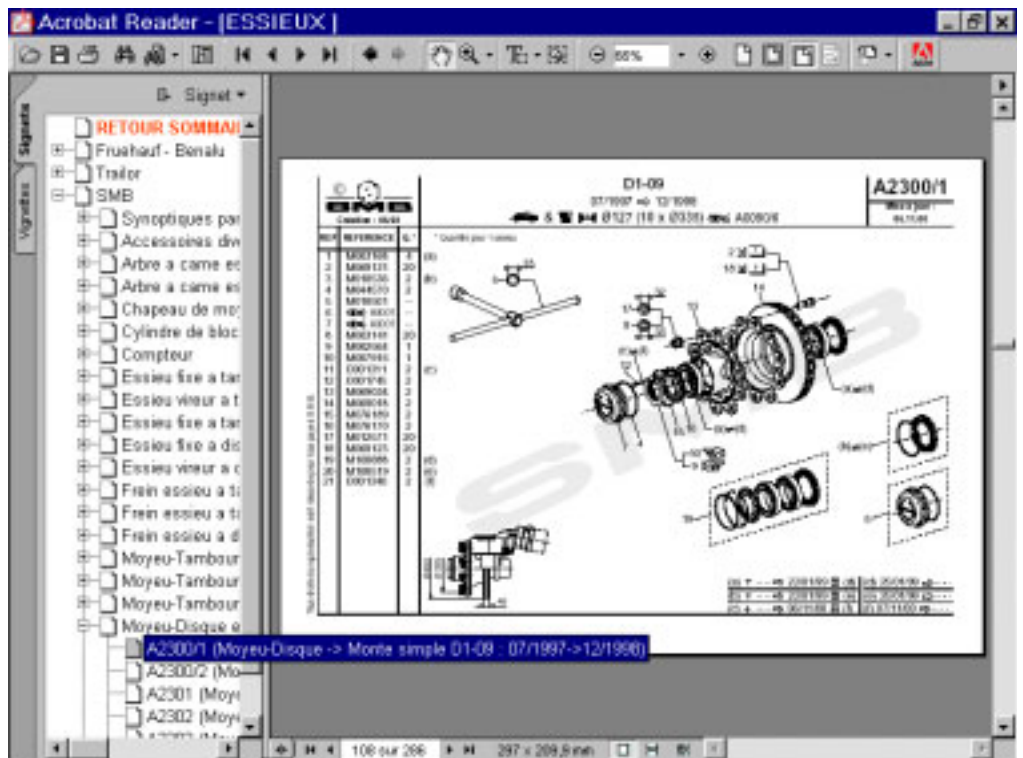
Acrobat Reader - [ESSIEUX]

66%

Signet ▾

Signets

Vignettes

RETOUR SOMMAI
Fruehauf - Benalu
Trailor
SMB
Synoptiques par
Accessoires div
Arbre a came es
Arbre a came es
Chapeau de mo
Cylindre de bloc
Compteur
Essieu fixe a tar
Essieu vireur a t
Essieu fixe a tar
Essieu fixe a dis
Essieu vireur a c
Frein essieu a ta
Frein essieu a ta
Frein essieu a d
Moyeu-Tambour
Moyeu-Tambour
Moyeu-Tambour
Moyeu-Disque e
A2300/1 (Moyeu-Disque -> Monte simple D1-09 : 07/1997->12/1998)
A2300/2 (Mo
A2301 (Moy
A2302 (Moy

D1-09
07/1997 ⇒ 12/1998
Ø127 (10 x Ø335) A00806

A2300/1

Mise à jour :

Création : 05/99

| REP | REFERENCE | Q.* |
|---|---|---|
| 1 | M002155 | 2 |
| 2 | M006131 | 20 |
| 3 | M018026 | 2 |
| 4 | M044070 | 2 |
| 5 | M018001 | |
| 6 | | |
| 7 | | |
| 8 | M002101 | 20 |
| 9 | M002068 | 1 |
| 10 | M007001 | 1 |
| 11 | D00161 | 2 |
| 12 | D00916 | 2 |
| 13 | M006035 | 2 |
| 14 | M008035 | 2 |
| 15 | M076109 | 2 |
| 16 | M076110 | 2 |
| 17 | M012071 | 20 |
| 18 | M008125 | 20 |
| 19 | M018005 | 2 |
| 20 | M188019 | 2 |
| 21 | D001346 | 2 |

* Quantité pour 1 essieu

SMB

108 sur 286

297 x 209,9 mm